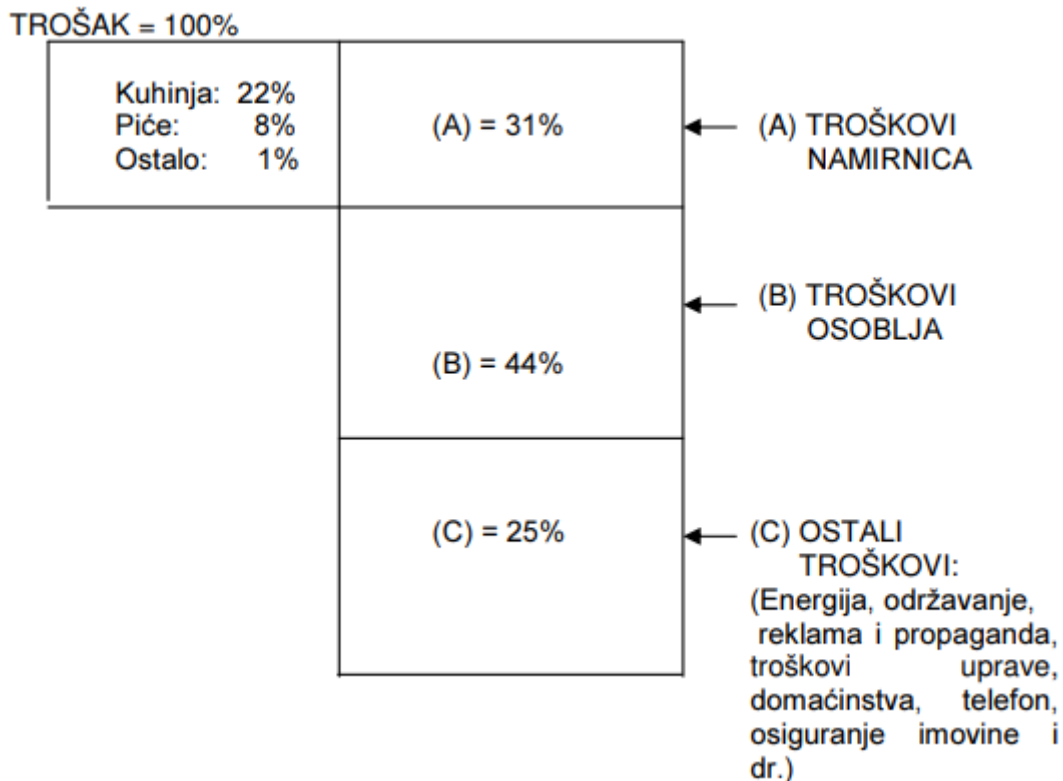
TROŠAK = 100%

Kuhinja: 22%
Piće: 8%
Ostalo: 1%

(A) = 31%

(A) TROŠKOVI NAMIRNICA

(B) TROŠKOVI OSOBLJA

(B) = 44%

(C) = 25%

(C) OSTALI TROŠKOVI:
(Energija, održavanje, reklama i propaganda, troškovi uprave, domaćinstva, telefon, osiguranje imovine i dr.)